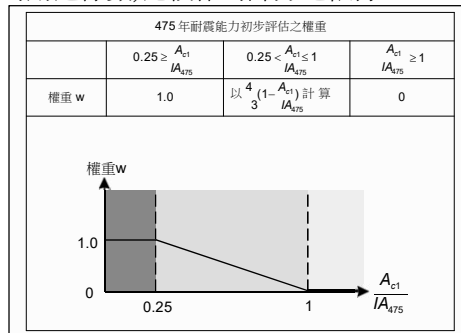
475 年耐震能力初步評估之權重

|  | $0.25 \geq \frac{A_{c1}}{IA_{475}}$ | $0.25 < \frac{A_{c1}}{IA_{475}} \leq 1$ | $\frac{A_{c1}}{IA_{475}} \geq 1$ |
|---|---|---|---|
| 權重 w | 1.0 | 以 $\frac{4}{3}(1-\frac{A_{c1}}{IA_{475}})$ 計算 | 0 |

權重w

1.0

0

0.25

1

$\frac{A_{c1}}{IA_{475}}$